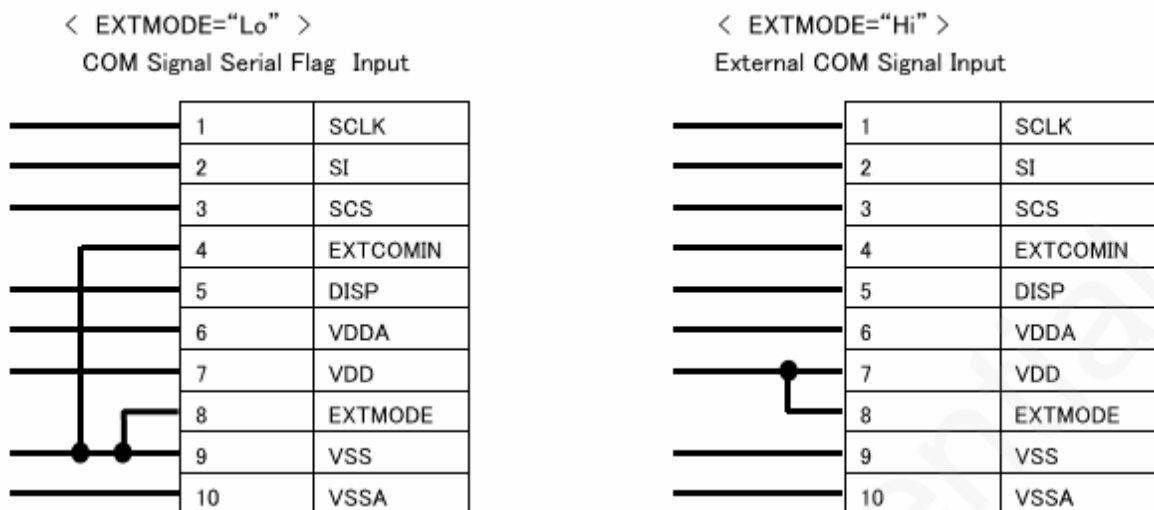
< EXTMODE="Lo" >
COM Signal Serial Flag Input

| | |
|---|---|
| 1 | SCLK |
| 2 | SI |
| 3 | SCS |
| 4 | EXTCOMIN |
| 5 | DISP |
| 6 | VDDA |
| 7 | VDD |
| 8 | EXTMODE |
| 9 | VSS |
| 10 | VSSA |

< EXTMODE="Hi" >
External COM Signal Input

| | |
|---|---|
| 1 | SCLK |
| 2 | SI |
| 3 | SCS |
| 4 | EXTCOMIN |
| 5 | DISP |
| 6 | VDDA |
| 7 | VDD |
| 8 | EXTMODE |
| 9 | VSS |
| 10 | VSSA |